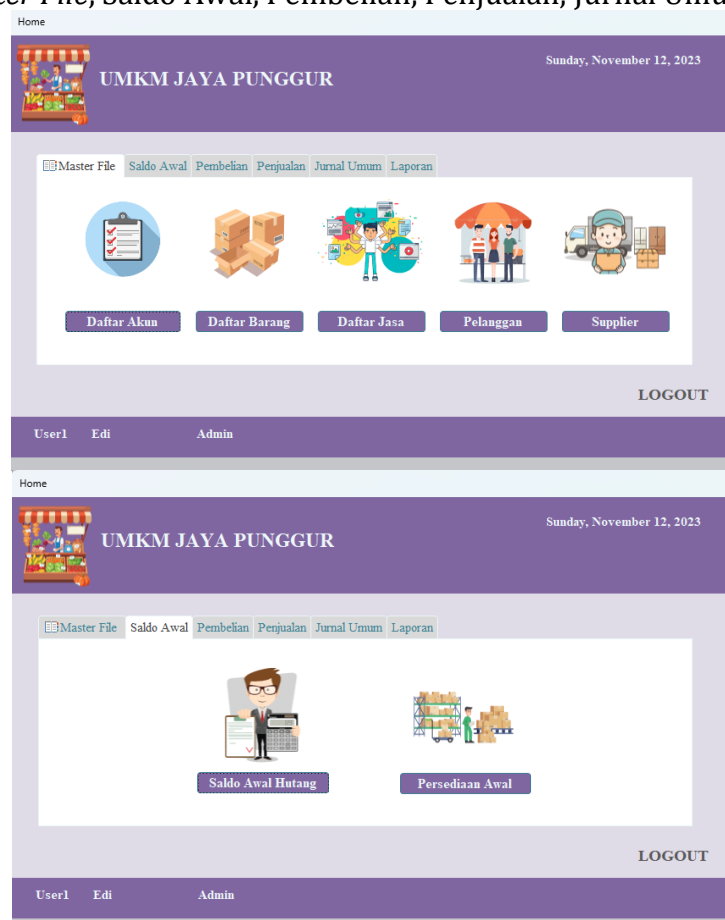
ter File, Saldo Awal, Pembelian, Penjualan, Jurnal Umu

Home

UMKM JAYA PUNGGUR

Sunday, November 12, 2023

Master File | Saldo Awal | Pembelian | Penjualan | Jurnal Umum | Laporan

Daftar Akun
Daftar Barang
Daftar Jasa
Pelanggan
Supplier

LOGOUT

User1 Edi Admin

Home

UMKM JAYA PUNGGUR

Sunday, November 12, 2023

Master File | Saldo Awal | Pembelian | Penjualan | Jurnal Umum | Laporan

Saldo Awal Hutang
Persediaan Awal

LOGOUT

User1 Edi Admin